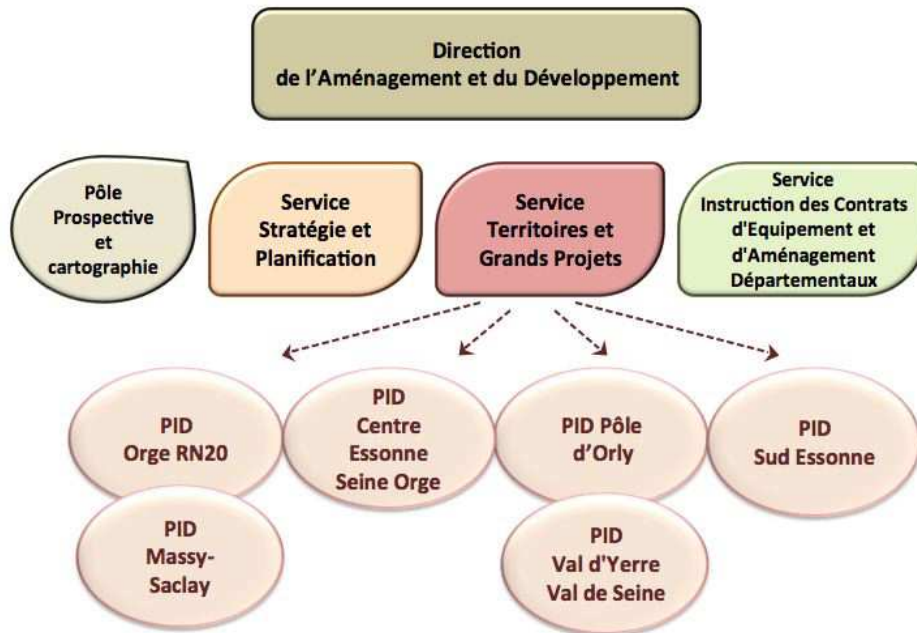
Direction
de l'Aménagement et du Développement

Pôle Prospective et cartographie

Service Stratégie et Planification

Service Territoires et Grands Projets

Service Instruction des Contrats d'Equipement et d'Aménagement Départementaux

PID Orge RN20

PID Centre Essonne Seine Orge

PID Pôle d'Orly

PID Sud Essonne

PID Massy-Saclay

PID Val d'Yerre Val de Seine